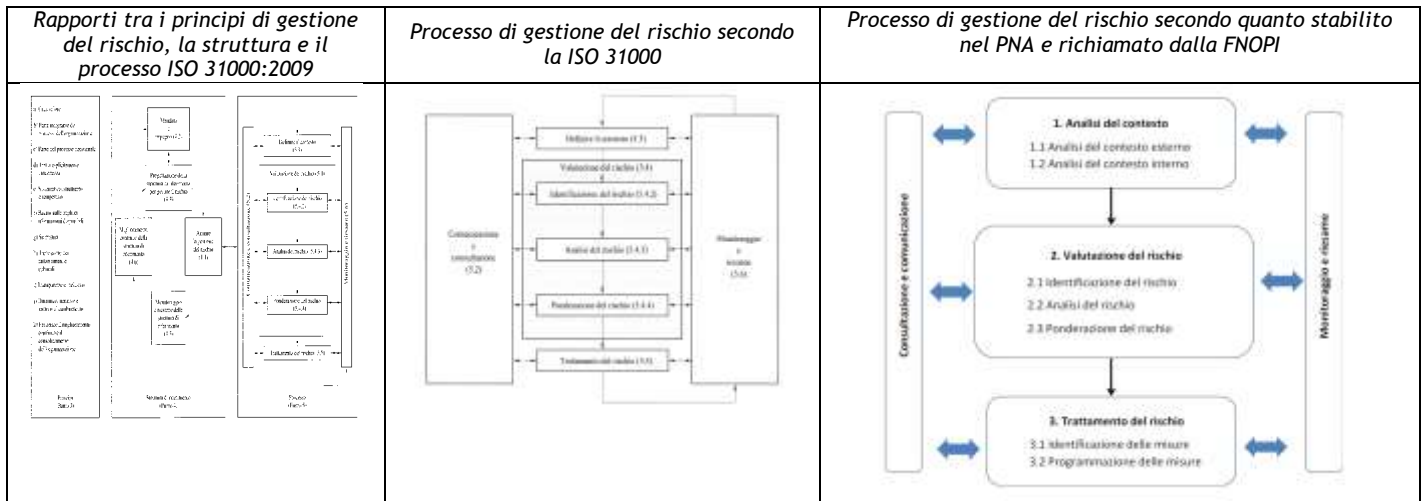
| Rapporti tra i principi di gestione del rischio, la struttura e il processo ISO 31000:2009 | Processo di gestione del rischio secondo la ISO 31000 | Processo di gestione del rischio secondo quanto stabilito nel PNA e richiamato dalla FNOPI |
|---|---|---|
| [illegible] | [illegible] | Consultazione e comunicazione<br>1. Analisi del contesto<br>1.1 Analisi del contesto esterno<br>1.2 Analisi del contesto interno<br>2. Valutazione del rischio<br>2.1 Identificazione del rischio<br>2.2 Analisi del rischio<br>2.3 Ponderazione del rischio<br>3. Trattamento del rischio<br>3.1 Identificazione delle misure<br>3.2 Programmazione delle misure<br>Monitoraggio e riesame |